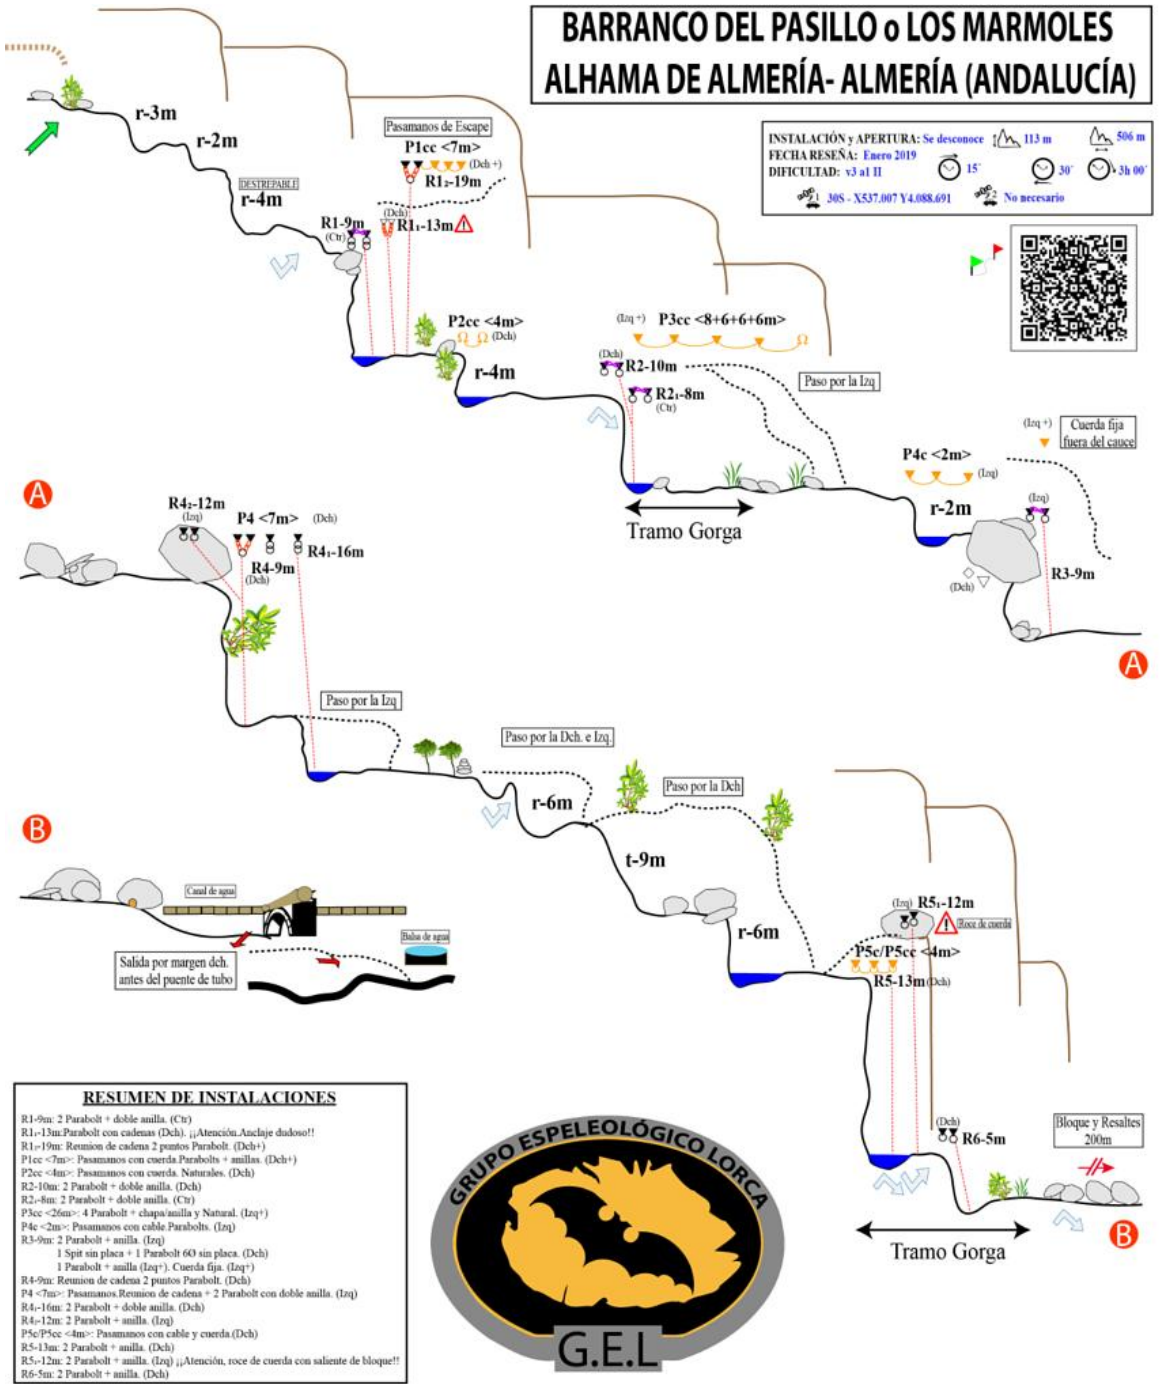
BARRANCO DEL PASILLO o LOS MARMOLES
ALHAMA DE ALMERÍA- ALMERÍA (ANDALUCÍA)

INSTALACIÓN y APERTURA: Se desconoce 113 m 506 m
FECHA RESEÑA: Enero 2019
DIFICULTAD: v3 a1 II 15´ 30´ 3h 00´
30S - X537.007 Y4.088.691 No necesario

r-3m
r-2m
DESTREPABLE
r-4m
Pasamanos de Escape
P1cc <7m>
(Dch +)
R1₂-19m
R1-9m
(Ctr)
(Dch)
R1₁-13m
P2cc <4m>
(Dch)
r-4m
(Izq +)
P3cc <8+6+6+6+6m>
(Dch)
R2-10m
R2₁-8m
(Ctr)
Paso por la Izq
(Izq +)
Cuerda fija fuera del cauce
P4c <2m>
(Izq)
r-2m
(Izq)
Tramo Gorga
A
R4₂-12m
(Izq)
P4 <7m>
(Dch)
R4₁-16m
R4-9m
(Dch)
(Dch)
R3-9m
A
Paso por la Izq
Paso por la Dch. e Izq.
Paso por la Dch
r-6m
B
t-9m
Canal de agua
Balsa de agua
Salida por margen dch. antes del puente de tubo
r-6m
(Izq)
R5₁-12m
Roce de cuerda
P5c/P5cc <4m>
R5-13m
(Dch)
(Dch)
R6-5m
Bloque y Resaltes 200m
Tramo Gorga
B

RESUMEN DE INSTALACIONES
R1-9m: 2 Parabolt + doble anilla. (Ctr)
R1₁-13m:Parabolt con cadenas (Dch). ¡¡Atención.Anclaje dudoso!!
R1₂-19m: Reunion de cadena 2 puntos Parabolt. (Dch+)
P1cc <7m>: Pasamanos con cuerda.Parabolts + anillas. (Dch+)
P2cc <4m>: Pasamanos con cuerda. Naturales. (Dch)
R2-10m: 2 Parabolt + doble anilla. (Dch)
R2₁-8m: 2 Parabolt + doble anilla. (Ctr)
P3cc <26m>: 4 Parabolt + chapa/anilla y Natural. (Izq+)
P4c <2m>: Pasamanos con cable.Parabolts. (Izq)
R3-9m: 2 Parabolt + anilla. (Izq)
1 Spit sin placa + 1 Parabolt 6O sin placa. (Dch)
1 Parabolt + anilla (Izq+). Cuerda fija. (Izq+)
R4-9m: Reunion de cadena 2 puntos Parabolt. (Dch)
P4 <7m>: Pasamanos.Reunion de cadena + 2 Parabolt con doble anilla. (Izq)
R4₁-16m: 2 Parabolt + doble anilla. (Dch)
R4₂-12m: 2 Parabolt + anilla. (Izq)
P5c/P5cc <4m>: Pasamanos con cable y cuerda.(Dch)
R5-13m: 2 Parabolt + anilla. (Dch)
R5₁-12m: 2 Parabolt + anilla. (Izq) ¡¡Atención, roce de cuerda con saliente de bloque!!
R6-5m: 2 Parabolt + anilla. (Dch)

GRUPO ESPELEOLÓGICO LORCA
G.E.L